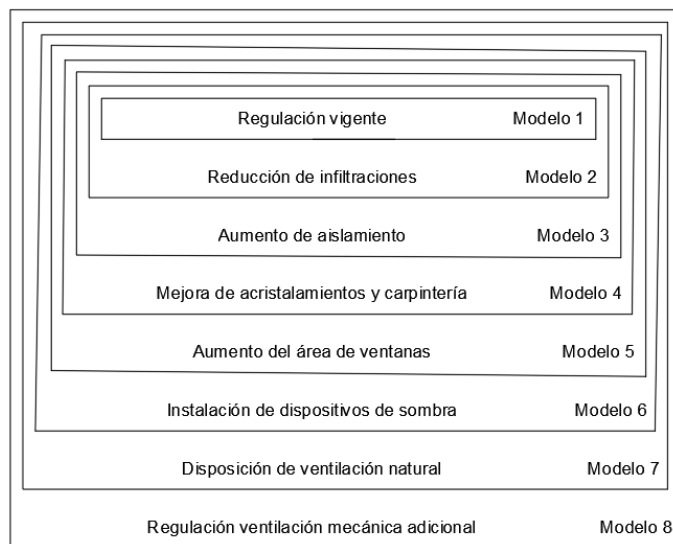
Regulación vigente Modelo 1

Reducción de infiltraciones Modelo 2

Aumento de aislamiento Modelo 3

Mejora de acristalamientos y carpintería Modelo 4

Aumento del área de ventanas Modelo 5

Instalación de dispositivos de sombra Modelo 6

Disposición de ventilación natural Modelo 7

Regulación ventilación mecánica adicional Modelo 8